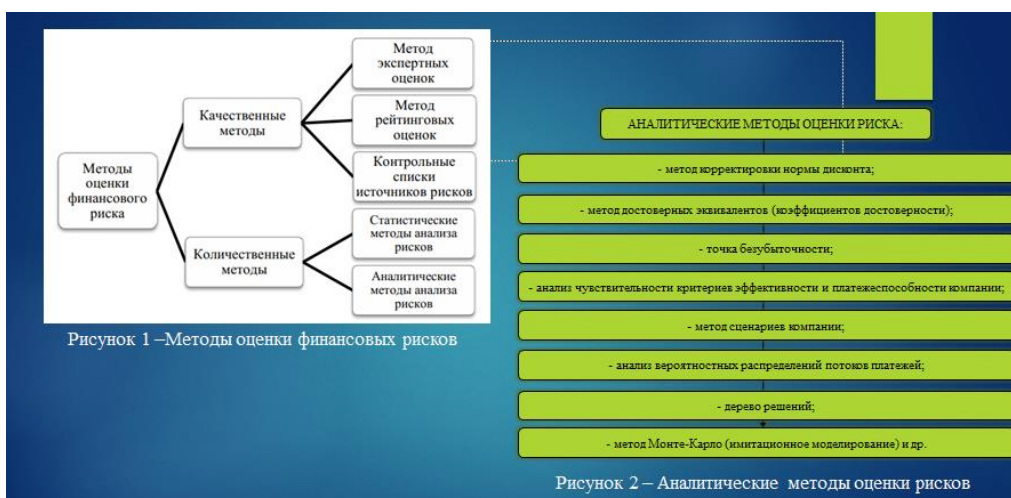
Методы оценки финансового риска

Качественные методы

Метод экспертных оценок

Метод рейтинговых оценок

Контрольные списки источников рисков

Количественные методы

Статистические методы анализа рисков

Аналитические методы анализа рисков

Рисунок 1 –Методы оценки финансовых рисков

АНАЛИТИЧЕСКИЕ МЕТОДЫ ОЦЕНКИ РИСКА:

- метод корректировки нормы дисконта;

- метод достоверных эквивалентов (коэффициентов достоверности);

- точка безубыточности;

- анализ чувствительности критериев эффективности и платежеспособности компании;

- метод сценариев компании;

- анализ вероятностных распределений потоков платежей;

- дерево решений;

- метод Монте-Карло (имитационное моделирование) и др.

Рисунок 2 – Аналитические методы оценки рисков